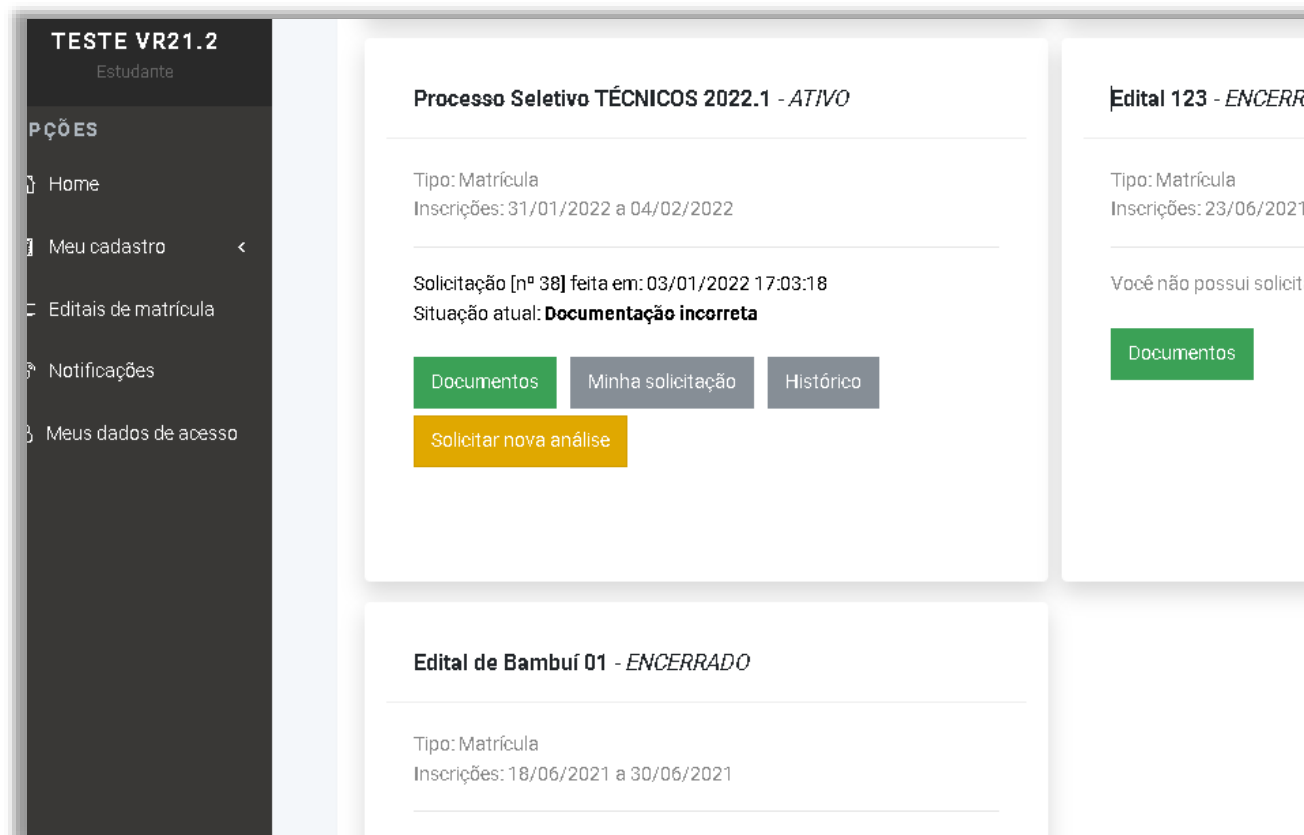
TESTE VR21.2
Estudante

PÇÕES

Home

Meu cadastro <

Editais de matrícula

Notificações

Meus dados de acesso

Processo Seletivo TÉCNICOS 2022.1 - *ATIVO*

Tipo: Matrícula
Inscrições: 31/01/2022 a 04/02/2022

Solicitação [nº 38] feita em: 03/01/2022 17:03:18
Situação atual: **Documentação incorreta**

Documentos Minha solicitação Histórico
Solicitar nova análise

Edital 123 - *ENCERR*

Tipo: Matrícula
Inscrições: 23/06/2021

Você não possui solicit

Documentos

Edital de Bambuí 01 - *ENCERRADO*

Tipo: Matrícula
Inscrições: 18/06/2021 a 30/06/2021